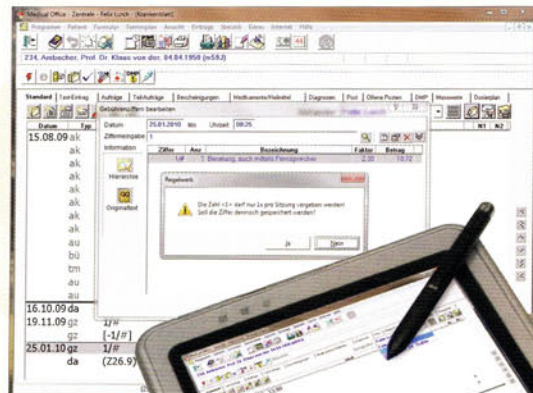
Medical Office - Zentrale - Felix Lurch - [Krankenblatt]
Programm Patient Formular Stammdaten Ansicht Einträge Statistik Extras Internet Hilfe
234, Ansbacher, Prof. Dr. Klaus von der, 04.04.1950 (m59J)
Standard Text-Eintrag Aufträge Teil-Aufträge Bescheinigungen Medikamente/Heilmittel Diagnosen Post Offene Posten DMP Messwerte Dosierplan
Datum Typ
15.08.09 ak
ak
ak
ak
ak
ak
ak
au
bü
tm
au
au
16.10.09 da
19.11.09 gz 1/#
gz [-1/#]
25.01.10 gz 1/#
da (Z26.9)
Gebührenziffern bearbeiten
Datum 25.01.2010 Mo Uhrzeit 08:26
Ziffereingabe 1
Information
Hierarchie
Originaltext
Ziffer Anz Bezeichnung Faktor Betrag
1# 1 Beratung, auch mittels Fernsprecher 2,30 10,72
Regelwerk
Die Ziffer <1> darf nur 1x pro Sitzung vergeben werden!
Soll die Ziffer dennoch gespeichert werden?
Ja Nein
N1 N2